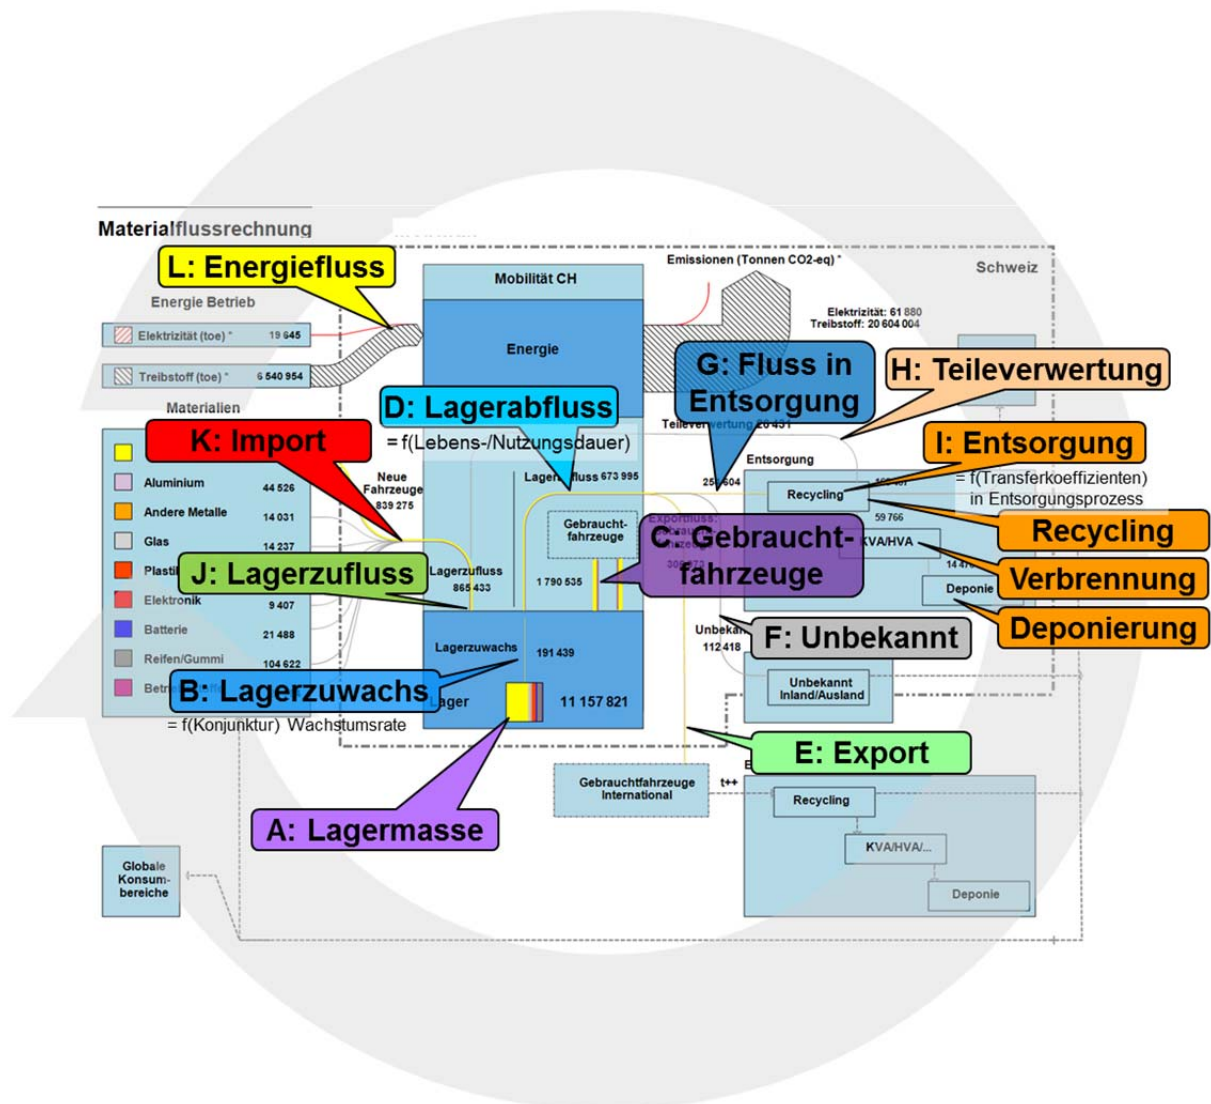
Materialflussrechnung

L: Energiefluss

Energie Betrieb

Elektrizität (toe) * 19 645

Treibstoff (toe) * 6 540 954

Materialien

Aluminium 44 526

Andere Metalle 14 031

Glas 14 237

Plasti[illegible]

Elektronik 9 407

Batterie 21 488

Reifen/Gummi 104 622

Betr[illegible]

K: Import

Neue Fahrzeuge 839 275

J: Lagerzufluss

B: Lagerzuwachs

= f(Konjunktur) Wachstumsrate

A: Lagermasse

Mobilität CH

Energie

D: Lagerabfluss

= f(Lebens-/Nutzungsdauer)

Lager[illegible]fluss 673 995

Gebraucht-fahrzeuge

Lagerzufluss 865 433

1 790 535

Lagerzuwachs 191 439

Lager 11 157 821

C: Gebraucht-fahrzeuge

Emissionen (Tonnen CO2-eq) *

Elektrizität: 61 880

Treibstoff: 20 604 004

Schweiz

G: Fluss in Entsorgung

H: Teileverwertung

Teilever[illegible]wertung 20 451

Entsorgung

25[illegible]604

Recycling

I: Entsorgung

= f(Transferkoeffizienten) in Entsorgungsprozess

Recycling

59 766

KVA/HVA

Verbrennung

Deponie

Deponierung

Unbekan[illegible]

112 418

F: Unbekannt

Unbekannt Inland/Ausland

E: Export

Gebrauchtfahrzeuge International

t++

Recycling

KVA/HVA/...

Deponie

Globale Konsum-bereiche